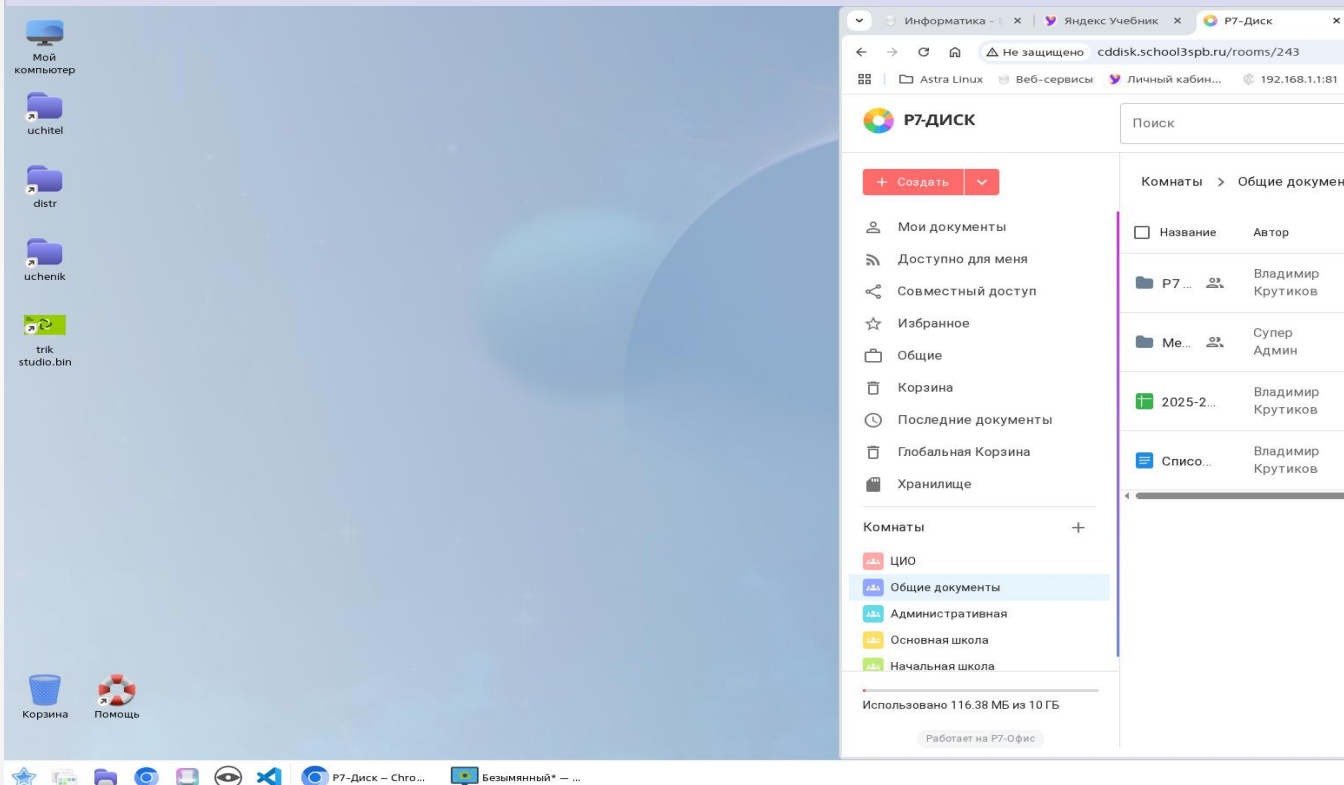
Мой компьютер

uchitel

distr

uchenik

trik studio.bin

Корзина

Помощь

Информатика - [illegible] × | Яндекс Учебник × | Р7-Диск ×

Не защищено cddisk.school3spb.ru/rooms/243

Astra Linux | Веб-сервисы | Личный кабин... | 192.168.1.1:81

Р7-ДИСК

Поиск

+ Создать

Комнаты > Общие докумен

Мои документы
Доступно для меня
Совместный доступ
Избранное
Общие
Корзина
Последние документы
Глобальная Корзина
Хранилище

| Название | Автор |
|---|---|
| Р7 ... | Владимир Крутиков |
| Ме... | Супер Админ |
| 2025-2... | Владимир Крутиков |
| Списо... | Владимир Крутиков |

Комнаты +

ЦИО
Общие документы
Административная
Основная школа
Начальная школа

Использовано 116.38 МБ из 10 ГБ

Работает на Р7-Офис

Р7-Диск – Chro...

Безымянный* — ...